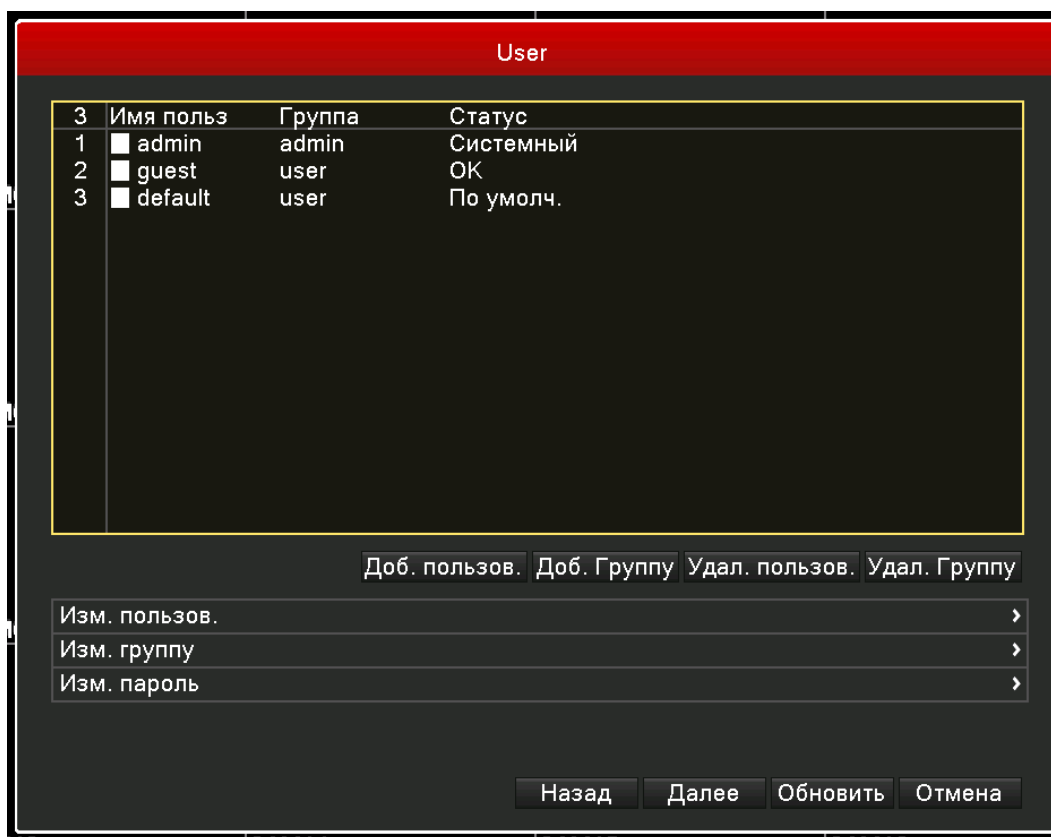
User

| 3 | Имя польз | Группа | Статус |
|---|---|---|---|
| 1 | admin | admin | Системный |
| 2 | guest | user | OK |
| 3 | default | user | По умолч. |

Доб. пользов. Доб. Группу Удал. пользов. Удал. Группу

Изм. пользов. >

Изм. группу >

Изм. пароль >

Назад Далее Обновить Отмена